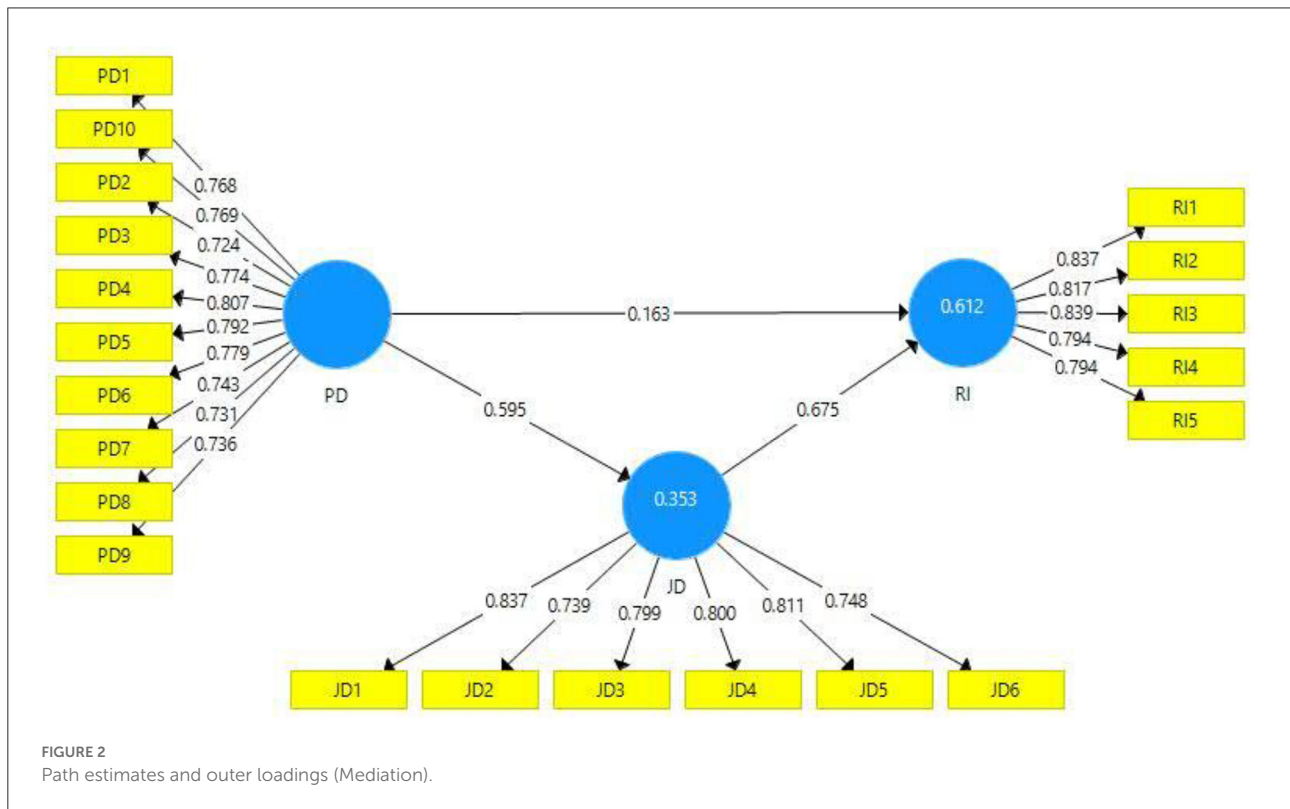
PD1
PD10
PD2
PD3
PD4
PD5
PD6
PD7
PD8
PD9

0.768
0.769
0.724
0.774
0.807
0.792
0.779
0.743
0.731
0.736

PD

0.163

0.595

0.353

JD

0.675

0.612

RI

0.837
0.817
0.839
0.794
0.794

RI1
RI2
RI3
RI4
RI5

0.837
0.739
0.799
0.800
0.811
0.748

JD1
JD2
JD3
JD4
JD5
JD6

FIGURE 2
Path estimates and outer loadings (Mediation).